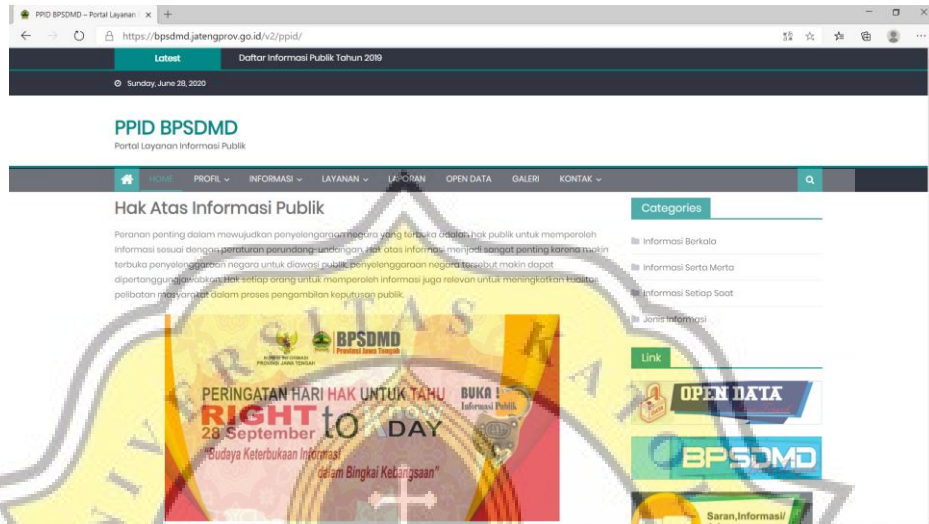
PPID BPSDMD – Portal Layanan ×  +

https://bpsdmd.jatengprov.go.id/v2/ppid/

Latest  Daftar Informasi Publik Tahun 2019

Sunday, June 28, 2020

PPID BPSDMD

Portal Layanan Informasi Publik

HOME  PROFIL  INFORMASI  LAYANAN  LAPORAN  OPEN DATA  GALERI  KONTAK

Hak Atas Informasi Publik

Peranan penting dalam mewujudkan penyelenggaraan negara yang terbuka adalah hak publik untuk memperoleh informasi sesuai dengan peraturan perundang-undangan. Hak atas informasi menjadi sangat penting karena makin terbuka penyelenggaraan negara untuk diawasi publik, penyelenggaraan negara tersebut makin dapat dipertanggungjawabkan. Hak setiap orang untuk memperoleh informasi juga relevan untuk meningkatkan kualitas pelibatan masyarakat dalam proses pengambilan keputusan publik.

KOMISI INFORMASI PROVINSI JAWA TENGAH

BPSDMD Provinsi Jawa Tengah

PERINGATAN HARI HAK UNTUK TAHU

BUKA ! Informasi Publik

RIGHT to KNOW DAY

28 September

"Budaya Keterbukaan Informasi dalam Bingkai Kebangsaan"

Categories

Informasi Berkala

Informasi Serta Merta

Informasi Setiap Saat

Jenis Informasi

Link

OPEN DATA

BPSDMD

Saran,Informasi/